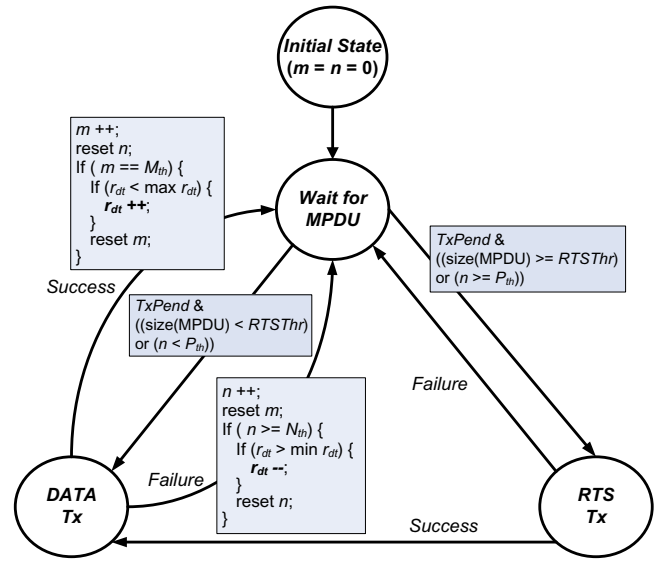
Initial State
($m$ = $n$ = 0)

$m$ ++;
reset $n$;
If ( $m$ == $M_{th}$) {
If ($r_{dt}$ < max $r_{dt}$) {
$r_{dt}$ ++;
}
reset $m$;
}

Success

Wait for MPDU

TxPend &
((size(MPDU) >= RTSThr)
or ($n$ >= $P_{th}$))

TxPend &
((size(MPDU) < RTSThr)
or ($n$ < $P_{th}$))

Failure

$n$ ++;
reset $m$;
If ( $n$ >= $N_{th}$) {
If ($r_{dt}$ > min $r_{dt}$) {
$r_{dt}$ --;
}
reset $n$;
}

Failure

DATA Tx

RTS Tx

Success